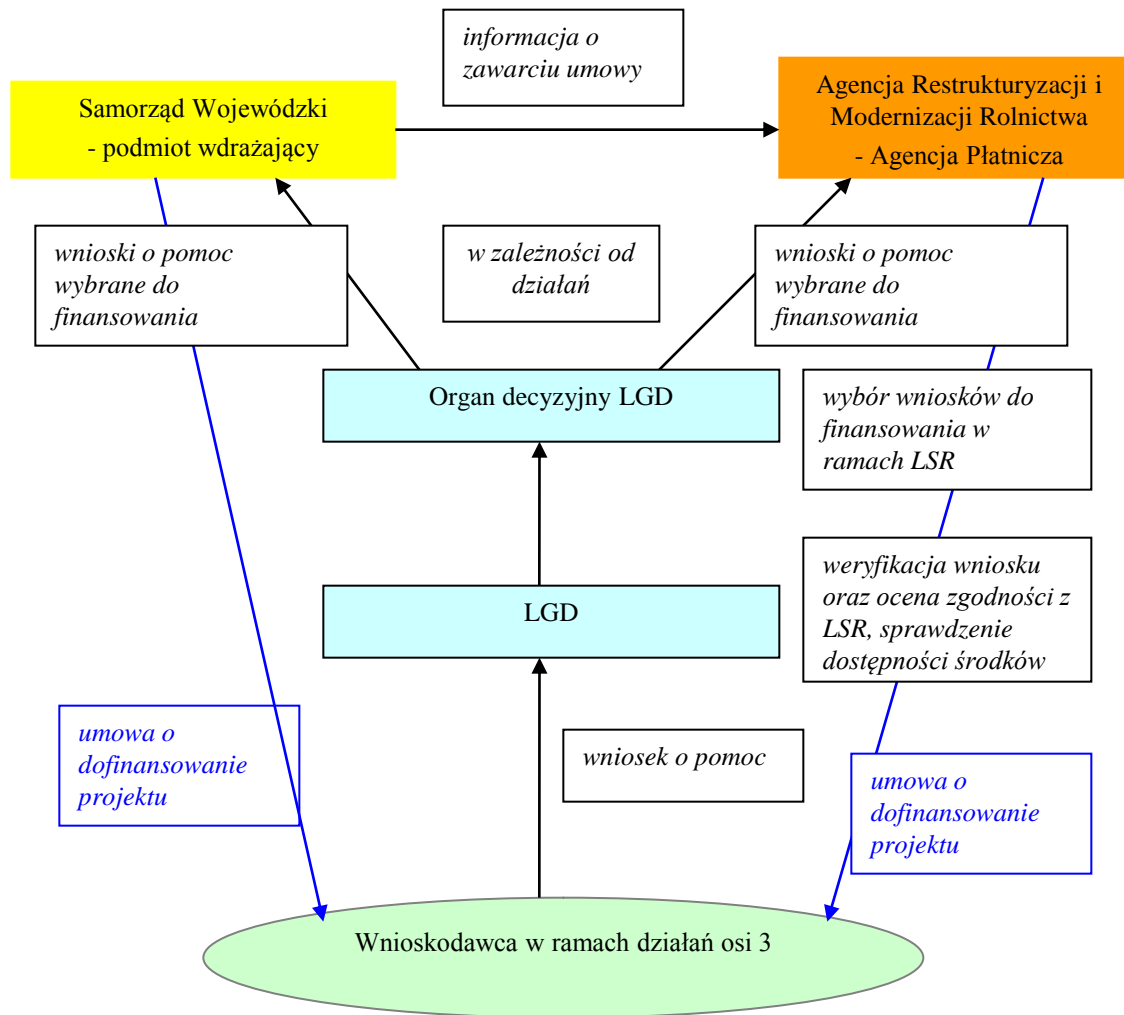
informacja o zawarciu umowy

Samorząd Województki - podmiot wdrażający

Agencja Restrukturyzacji i Modernizacji Rolnictwa - Agencja Płatnicza

wnioski o pomoc wybrane do finansowania

w zależności od działań

wnioski o pomoc wybrane do finansowania

Organ decyzyjny LGD

wybór wniosków do finansowania w ramach LSR

weryfikacja wniosku oraz ocena zgodności z LSR, sprawdzenie dostępności środków

LGD

umowa o dofinansowanie projektu

wniosek o pomoc

umowa o dofinansowanie projektu

Wnioskodawca w ramach działań osi 3